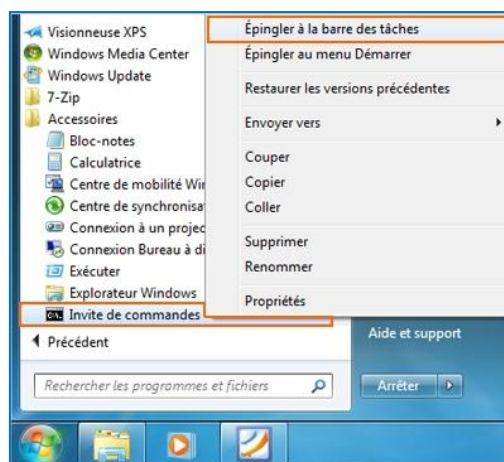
Visionneuse XPS
Windows Media Center
Windows Update
7-Zip
Accessoires
Bloc-notes
Calculatrice
Centre de mobilité Wir
Centre de synchronisat
Connexion à un projec
Connexion Bureau à di
Exécuter
Explorateur Windows
Invite de commandes
Précédent
Rechercher les programmes et fichiers

Épingler à la barre des tâches
Épingler au menu Démarrer
Restaurer les versions précédentes
Envoyer vers
Couper
Copier
Coller
Supprimer
Renommer
Propriétés

Aide et support
Arrêter